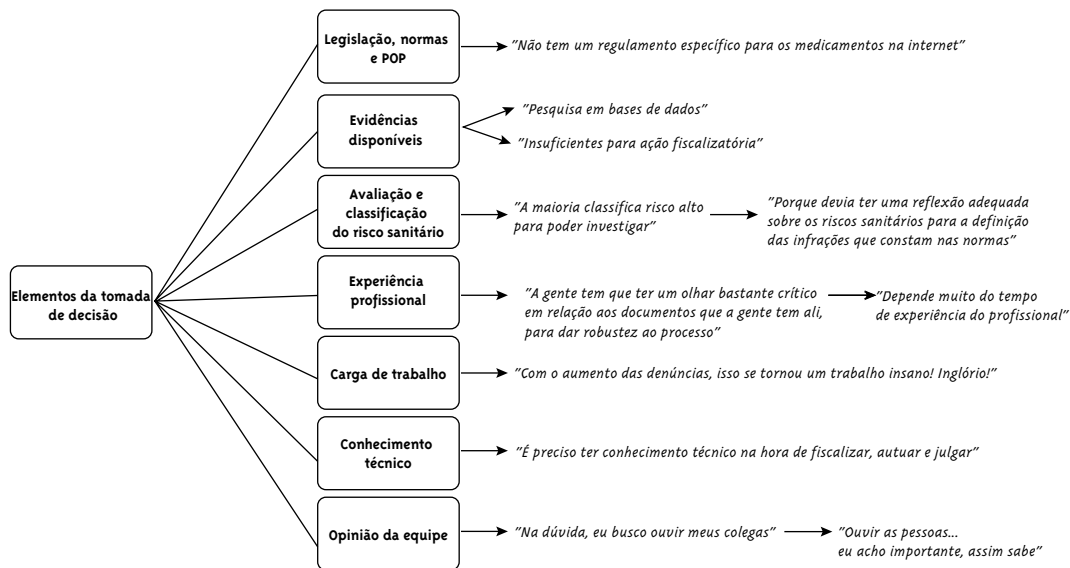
Elementos da tomada de decisão

Legislação, normas e POP

"Não tem um regulamento específico para os medicamentos na internet"

Evidências disponíveis

"Pesquisa em bases de dados"

"Insuficientes para ação fiscalizatória"

Avaliação e classificação do risco sanitário

"A maioria classifica risco alto para poder investigar"

"Porque devia ter uma reflexão adequada sobre os riscos sanitários para a definição das infrações que constam nas normas"

Experiência profissional

"A gente tem que ter um olhar bastante crítico em relação aos documentos que a gente tem ali, para dar robustez ao processo"

"Depende muito do tempo de experiência do profissional"

Carga de trabalho

"Com o aumento das denúncias, isso se tornou um trabalho insano! Inglório!"

Conhecimento técnico

"É preciso ter conhecimento técnico na hora de fiscalizar, autuar e julgar"

Opinião da equipe

"Na dúvida, eu busco ouvir meus colegas"

"Ouvir as pessoas... eu acho importante, assim sabe"